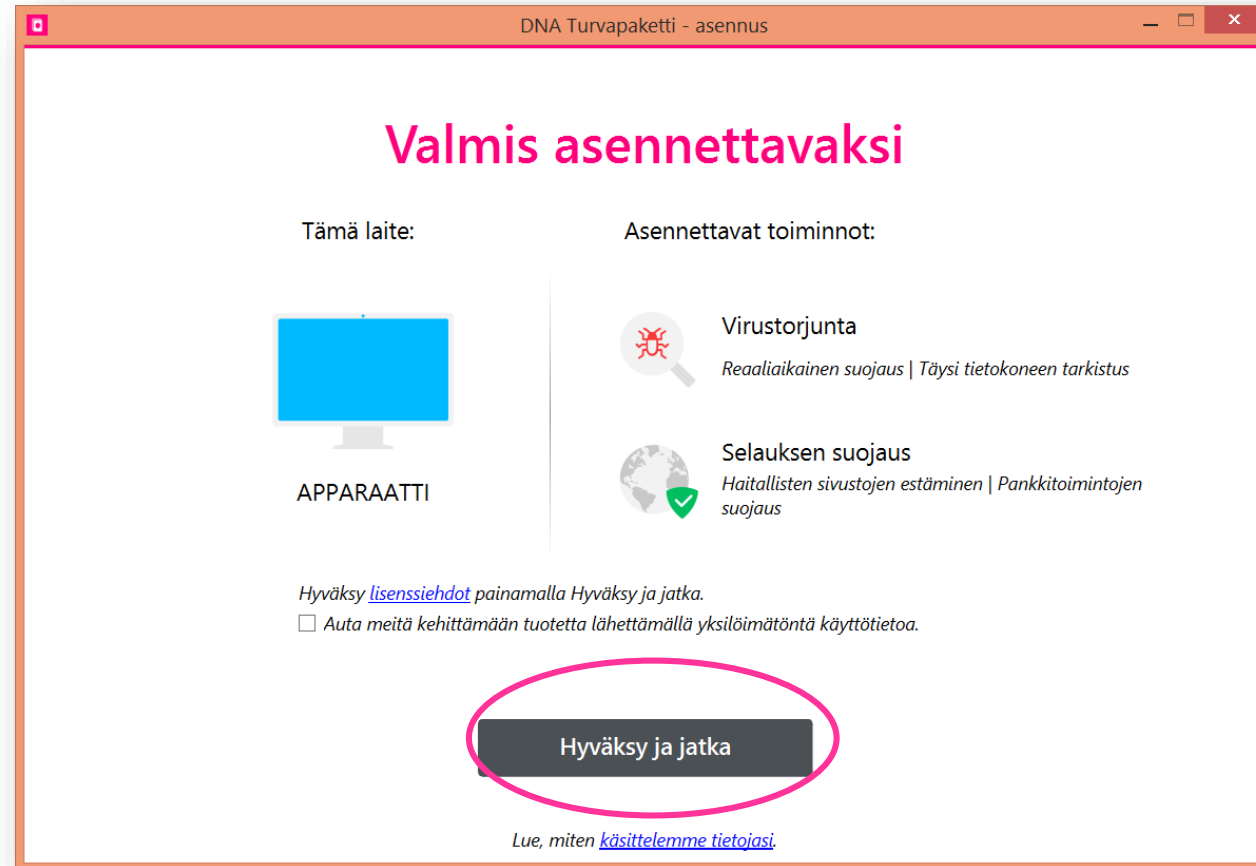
DNA Turvapaketti - asennus

Valmis asennettavaksi

Tämä laite:

APPARAATTI

Asennettavat toiminnot:

Virustorjunta

Reaaliaikainen suojaus | Täysi tietokoneen tarkistus

Selauksen suojaus

Haitallisten sivustojen estäminen | Pankkitoimintojen suojaus

Hyväksy lisenssiehdot painamalla Hyväksy ja jatka.

Auta meitä kehittämään tuotetta lähettämällä yksilöimätöntä käyttötietoa.

Hyväksy ja jatka

Lue, miten käsittelemme tietojasi.